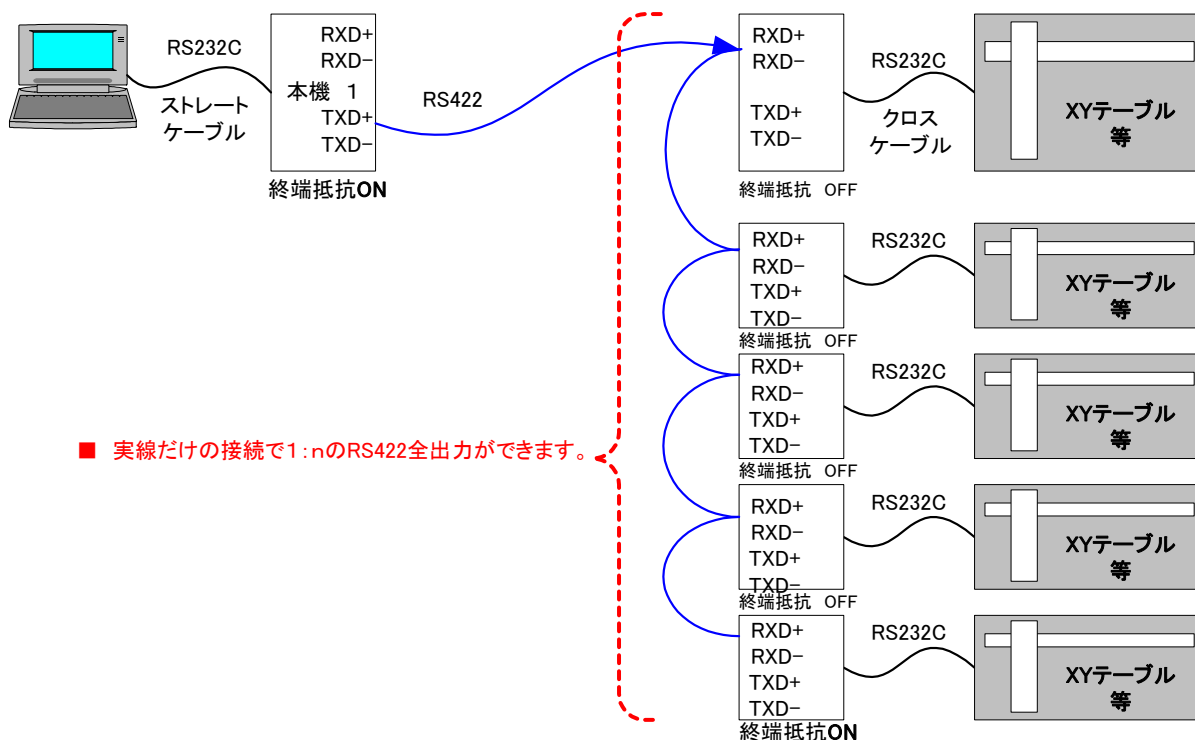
RS232C

ストレート
ケーブル

RXD+
RXD−
本機 1
TXD+
TXD−
終端抵抗ON

RS422

RXD+
RXD−
TXD+
TXD−
終端抵抗 OFF

RS232C
クロス
ケーブル

XYテーブル
等

RXD+
RXD−
TXD+
TXD−
終端抵抗 OFF

RS232C

XYテーブル
等

RXD+
RXD−
TXD+
TXD−
終端抵抗 OFF

RS232C

XYテーブル
等

■ 実線だけの接続で1:nのRS422全出力ができます。

RXD+
RXD−
TXD+
TXD−
終端抵抗 OFF

RS232C

XYテーブル
等

RXD+
RXD−
TXD+
TXD−
終端抵抗ON

RS232C

XYテーブル
等